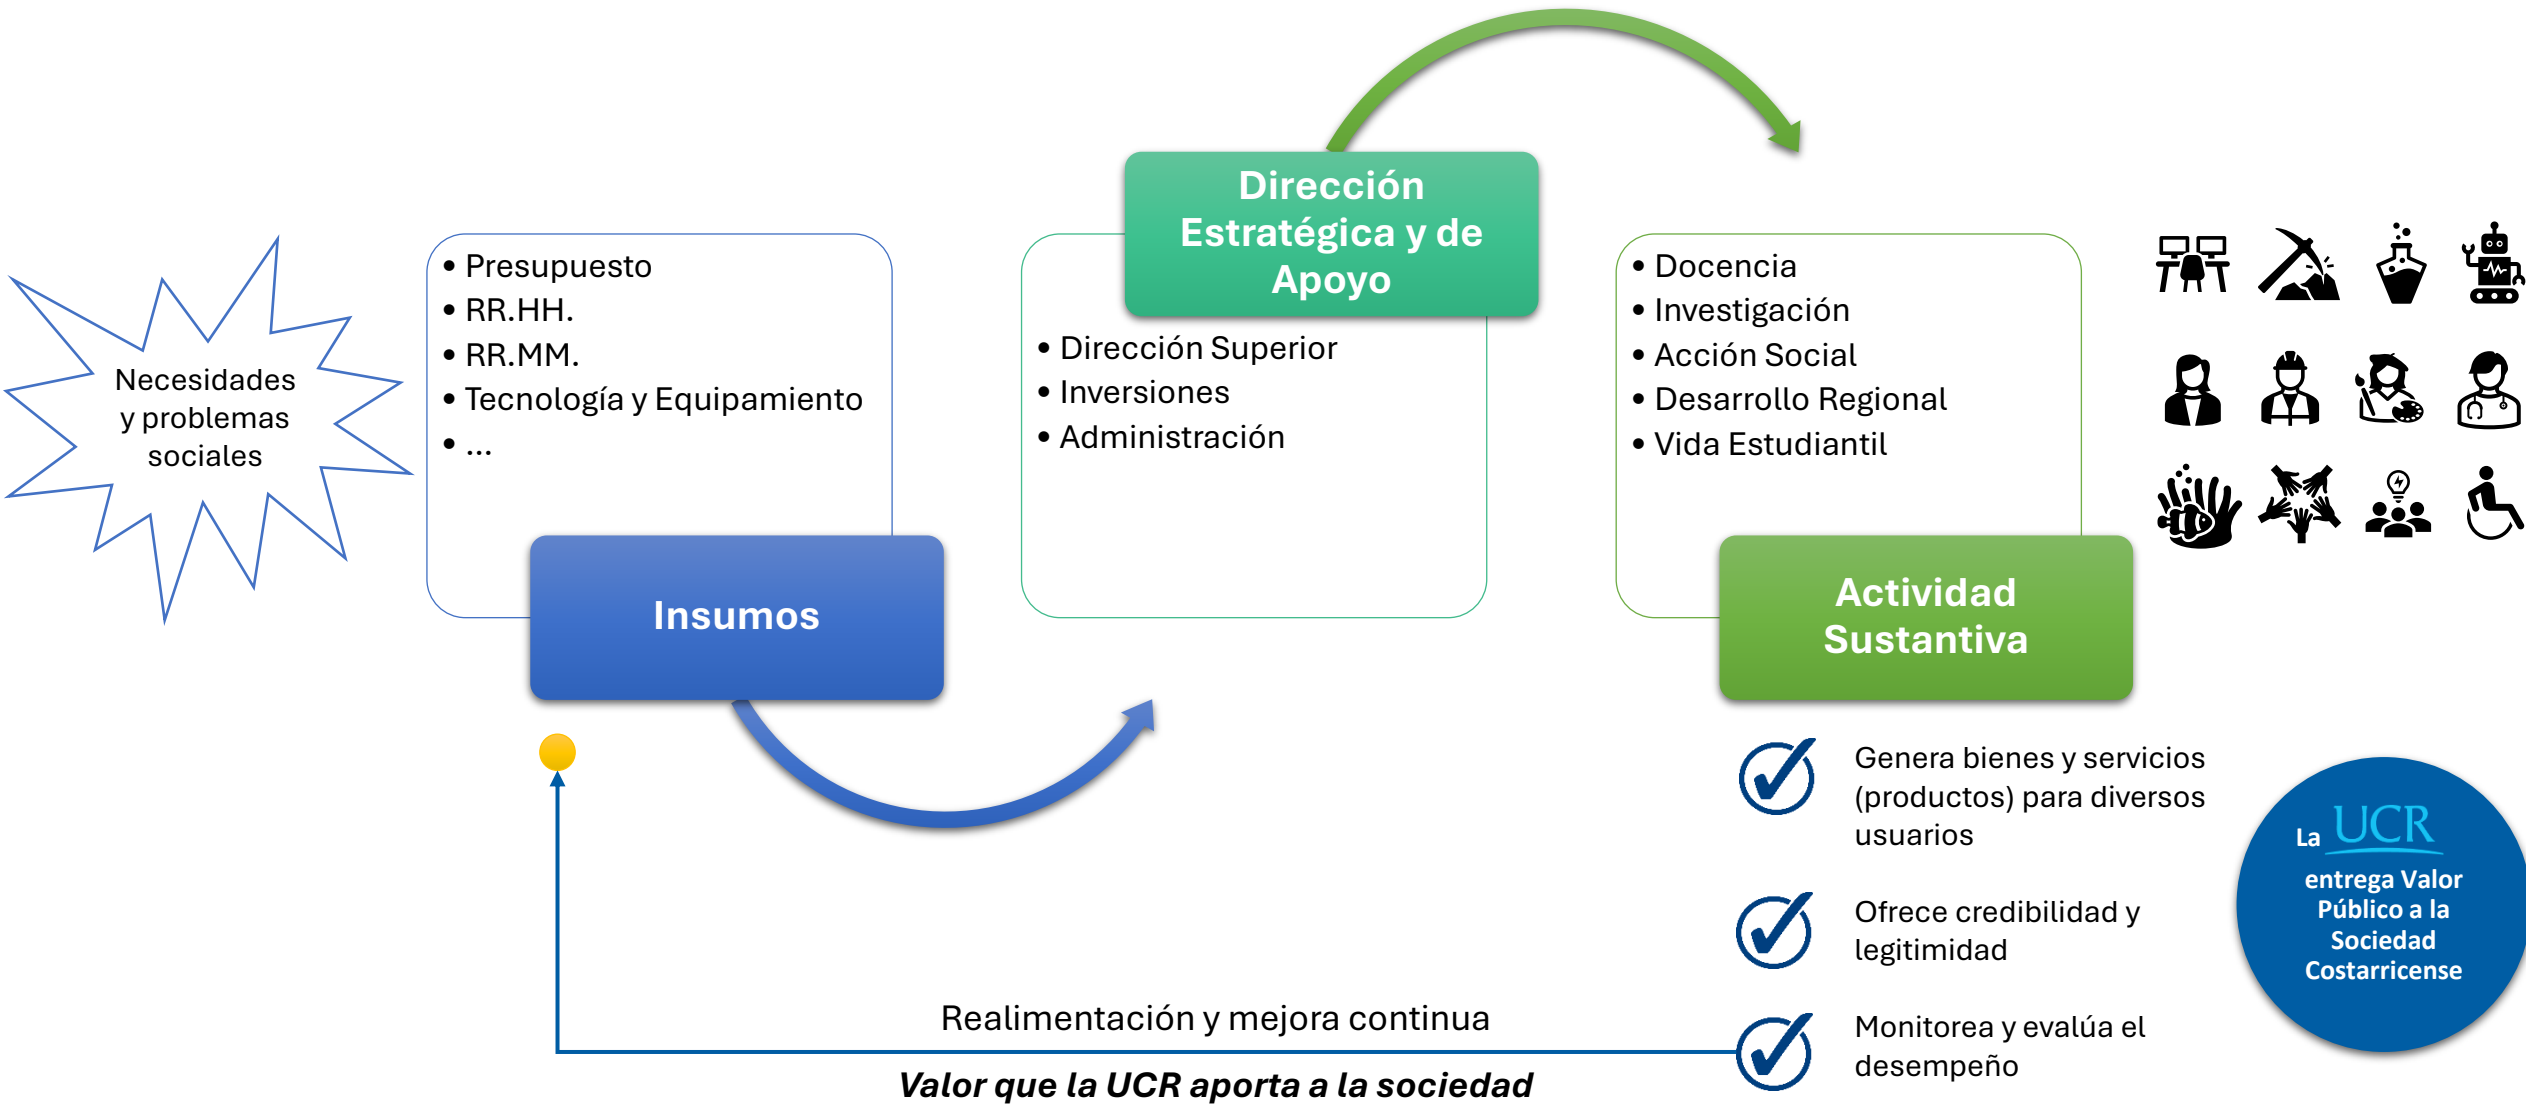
Necesidades y problemas sociales

• Presupuesto
• RR.HH.
• RR.MM.
• Tecnología y Equipamiento
• ...

Insumos

Dirección Estratégica y de Apoyo

• Dirección Superior
• Inversiones
• Administración

• Docencia
• Investigación
• Acción Social
• Desarrollo Regional
• Vida Estudiantil

Actividad Sustantiva

Genera bienes y servicios (productos) para diversos usuarios

Ofrece credibilidad y legitimidad

Monitorea y evalúa el desempeño

La UCR entrega Valor Público a la Sociedad Costarricense

Realimentación y mejora continua

Valor que la UCR aporta a la sociedad